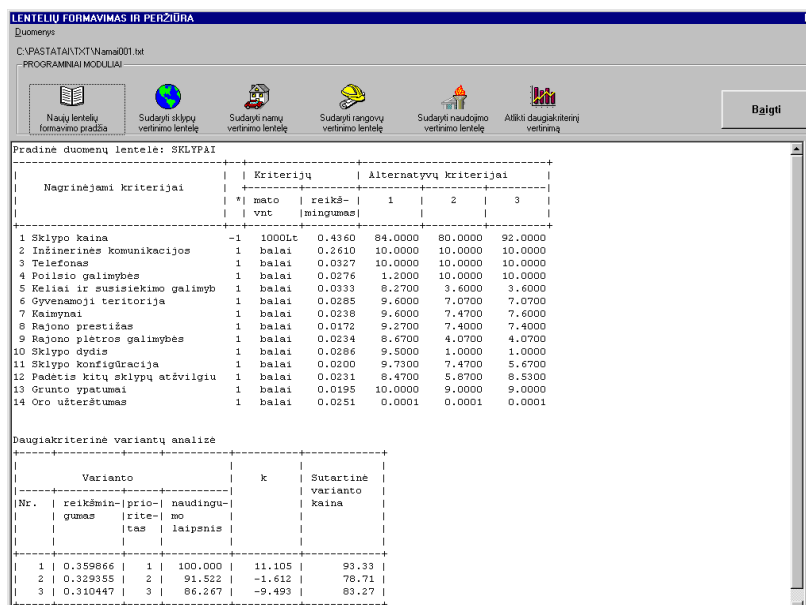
LENTELIŲ FORMAVIMAS IR PERŽIŪRA

Duomenys

C:\PASTATAI\TXT\Namai001.txt

PROGRAMINIAI MODULIAI

Naujų lentelių formavimo pradžia

Sudaryti sklypų vertinimo lentelę

Sudaryti namų vertinimo lentelę

Sudaryti rangovų vertinimo lentelę

Sudaryti naudojimo vertinimo lentelę

Atlikti daugiakriterinį vertinimą

Baigti

Pradinė duomenų lentelė: SKLYPAI

| Nagrinėjami kriterijai | *\| | Kriterijų mato vnt | reikšmingumas | Alternatyvų kriterijai 1 | 2 | 3 |
|---|---|---|---|---|---|---|
| 1 Sklypo kaina | -1 | 1000Lt | 0.4360 | 84.0000 | 80.0000 | 92.0000 |
| 2 Inžinerinės komunikacijos | 1 | balai | 0.2610 | 10.0000 | 10.0000 | 10.0000 |
| 3 Telefonas | 1 | balai | 0.0327 | 10.0000 | 10.0000 | 10.0000 |
| 4 Poilsio galimybės | 1 | balai | 0.0276 | 1.2000 | 10.0000 | 10.0000 |
| 5 Keliai ir susisiekimo galimyb | 1 | balai | 0.0333 | 8.2700 | 3.6000 | 3.6000 |
| 6 Gyvenamoji teritorija | 1 | balai | 0.0285 | 9.6000 | 7.0700 | 7.0700 |
| 7 Kaimynai | 1 | balai | 0.0238 | 9.6000 | 7.4700 | 7.6000 |
| 8 Rajono prestižas | 1 | balai | 0.0172 | 9.2700 | 7.4000 | 7.4000 |
| 9 Rajono plėtros galimybės | 1 | balai | 0.0234 | 8.6700 | 4.0700 | 4.0700 |
| 10 Sklypo dydis | 1 | balai | 0.0286 | 9.5000 | 1.0000 | 1.0000 |
| 11 Sklypo konfigūracija | 1 | balai | 0.0200 | 9.7300 | 7.4700 | 5.6700 |
| 12 Padėtis kitų sklypų atžvilgiu | 1 | balai | 0.0231 | 8.4700 | 5.8700 | 8.5300 |
| 13 Grunto ypatumai | 1 | balai | 0.0195 | 10.0000 | 9.0000 | 9.0000 |
| 14 Oro užterštumas | 1 | balai | 0.0251 | 0.0001 | 0.0001 | 0.0001 |

Daugiakriterinė variantų analizė

| Nr. | Varianto reikšmingumas | prioritetas | naudingumo laipsnis | k | Sutartinė varianto kaina |
|---|---|---|---|---|---|
| 1 | 0.359866 | 1 | 100.000 | 11.105 | 93.33 |
| 2 | 0.329355 | 2 | 91.522 | -1.612 | 78.71 |
| 3 | 0.310447 | 3 | 86.267 | -9.493 | 83.27 |